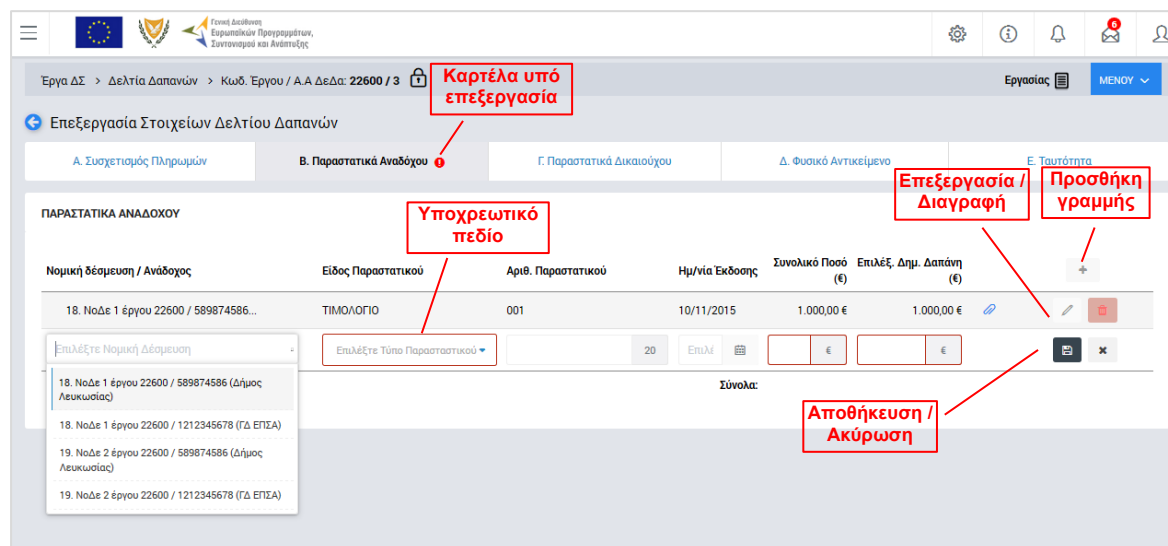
Γενική Διεύθυνση Ευρωπαϊκών Προγραμμάτων, Συντονισμού και Ανάπτυξης

6

Έργα ΔΣ > Δελτία Δαπανών > Κωδ. Έργου / Α.Α ΔεΔα: 22600 / 3

Καρτέλα υπό επεξεργασία

Εργασίας

ΜΕΝΟΥ

Επεξεργασία Στοιχείων Δελτίου Δαπανών

Α. Συσχετισμός Πληρωμών | Β. Παραστατικά Αναδόχου | Γ. Παραστατικά Δικαιούχου | Δ. Φυσικό Αντικείμενο | Ε. Ταυτότητα

ΠΑΡΑΣΤΑΤΙΚΑ ΑΝΑΔΟΧΟΥ

Υποχρεωτικό πεδίο

Επεξεργασία / Διαγραφή

Προσθήκη γραμμής

| Νομική δέσμευση / Ανάδοχος | Είδος Παραστατικού | Αριθ. Παραστατικού | Ημ/νία Έκδοσης | Συνολικό Ποσό (€) | Επιλέξ. Δημ. Δαπάνη (€) |
|---|---|---|---|---|---|
| 18. ΝοΔε 1 έργου 22600 / 589874586... | ΤΙΜΟΛΟΓΙΟ | 001 | 10/11/2015 | 1.000,00 € | 1.000,00 € |
| Επιλέξτε Νομική Δέσμευση | Επιλέξτε Τύπο Παραστατικού | 20 | Επιλέ | € | € |

18. ΝοΔε 1 έργου 22600 / 589874586 (Δήμος Λευκωσίας)

18. ΝοΔε 1 έργου 22600 / 1212345678 (ΓΔ ΕΠΣΑ)

19. ΝοΔε 2 έργου 22600 / 589874586 (Δήμος Λευκωσίας)

19. ΝοΔε 2 έργου 22600 / 1212345678 (ΓΔ ΕΠΣΑ)

Σύνολα:

Αποθήκευση / Ακύρωση